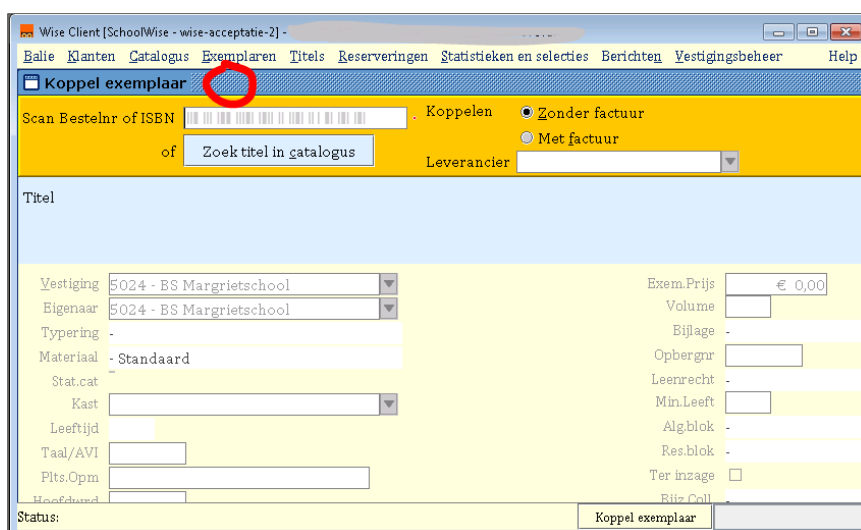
Wise Client [SchoolWise - wise-acceptatie-2] -

Balie Klanten Catalogus Exemplaren Titels Reserveringen Statistieken en selecties Berichten Vestigingsbeheer Help

Koppel exemplaar

Scan Bestelnr of ISBN

of Zoek titel in catalogus

Koppelen Zonder factuur

Met factuur

Leverancier

Titel

Vestiging 5024 - BS Margrietschool

Eigenaar 5024 - BS Margrietschool

Typering -

Materiaal - Standaard

Stat.cat

Kast

Leeftijd

Taal/AVI

Plts.Opm

Hoofdwrd

Exem.Prijs € 0,00

Volume

Bijlage -

Opbergnr

Leenrecht -

Min.Leeft

Alg.blok -

Res.blok -

Ter inzage

Bijz.Coll -

Status:

Koppel exemplaar